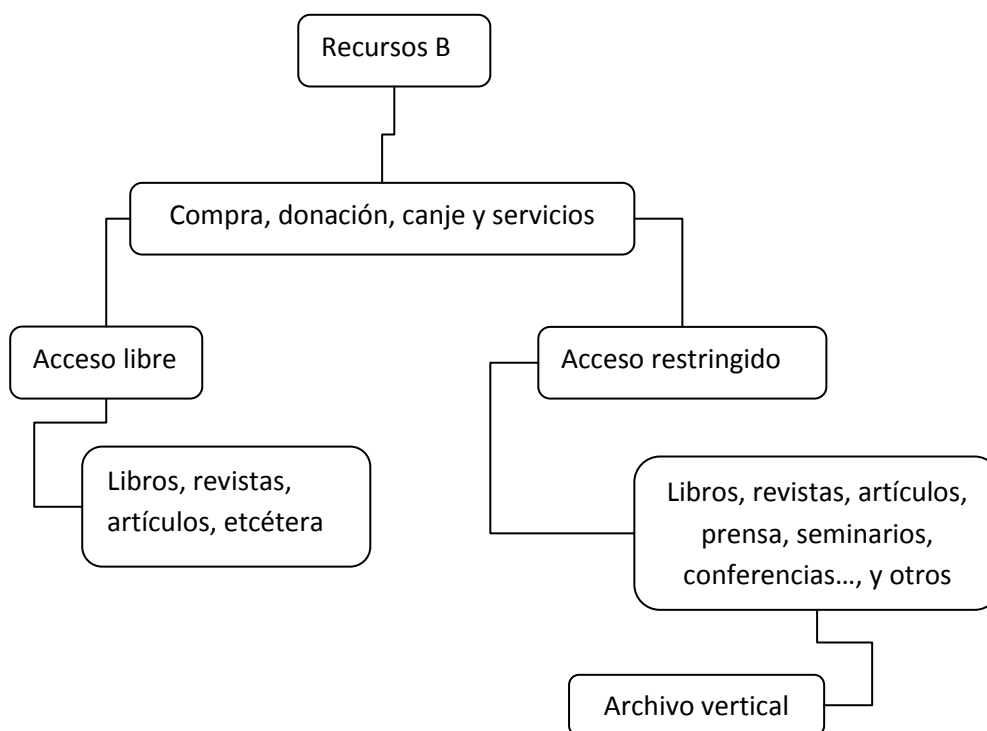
Recursos B

Compra, donación, canje y servicios

Acceso libre

Acceso restringido

Libros, revistas, artículos, etcétera

Libros, revistas, artículos, prensa, seminarios, conferencias…, y otros

Archivo vertical